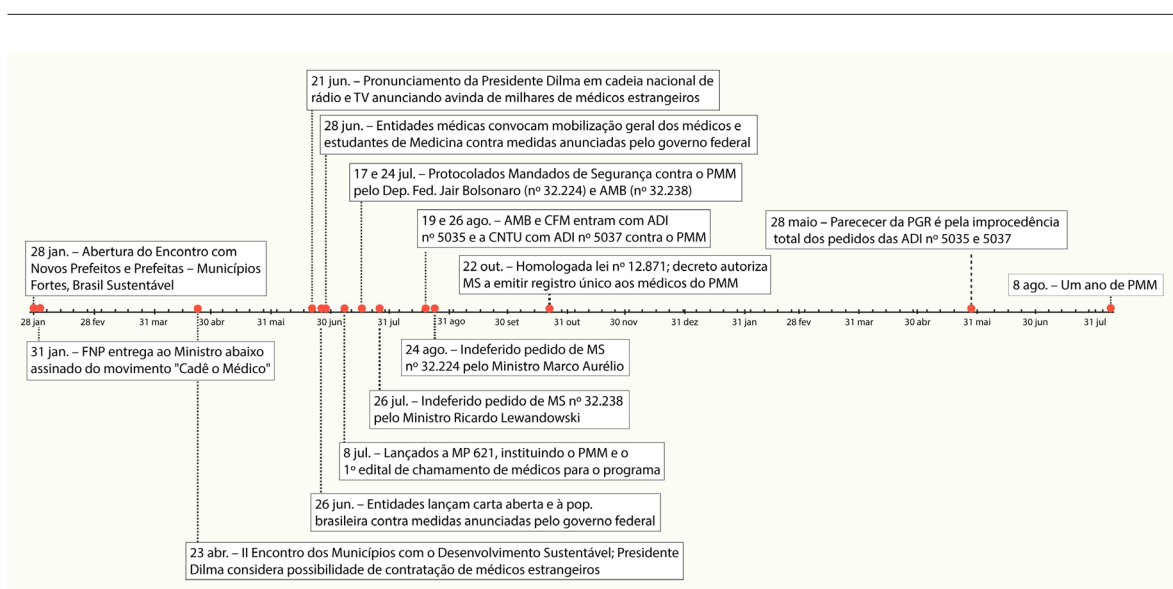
21 jun. – Pronunciamento da Presidente Dilma em cadeia nacional de rádio e TV anunciando avinda de milhares de médicos estrangeiros

28 jun. – Entidades médicas convocam mobilização geral dos médicos e estudantes de Medicina contra medidas anunciadas pelo governo federal

17 e 24 jul. – Protocolados Mandados de Segurança contra o PMM pelo Dep. Fed. Jair Bolsonaro (nº 32.224) e AMB (nº 32.238)

19 e 26 ago. – AMB e CFM entram com ADI nº 5035 e a CNTU com ADI nº 5037 contra o PMM

28 maio – Parececer da PGR é pela improcedência total dos pedidos das ADI nº 5035 e 5037

28 jan. – Abertura do Encontro com Novos Prefeitos e Prefeitas – Municípios Fortes, Brasil Sustentável

22 out. – Homologada lei nº 12.871; decreto autoriza MS a emitir registro único aos médicos do PMM

8 ago. – Um ano de PMM

28 jan | 28 fev | 31 mar | 30 abr | 31 mai | 30 jun | 31 jul | 31 ago | 30 set | 31 out | 30 nov | 31 dez | 31 jan | 28 fev | 31 mar | 30 abr | 31 mai | 30 jun | 31 jul

31 jan. – FNP entrega ao Ministro abaixo assinado do movimento "Cadê o Médico"

24 ago. – Indeferido pedido de MS nº 32.224 pelo Ministro Marco Aurélio

26 jul. – Indeferido pedido de MS nº 32.238 pelo Ministro Ricardo Lewandowski

8 jul. – Lançados a MP 621, instituindo o PMM e o 1º edital de chamamento de médicos para o programa

26 jun. – Entidades lançam carta aberta e à pop. brasileira contra medidas anunciadas pelo governo federal

23 abr. – II Encontro dos Municípios com o Desenvolvimento Sustentável; Presidente Dilma considera possibilidade de contratação de médicos estrangeiros